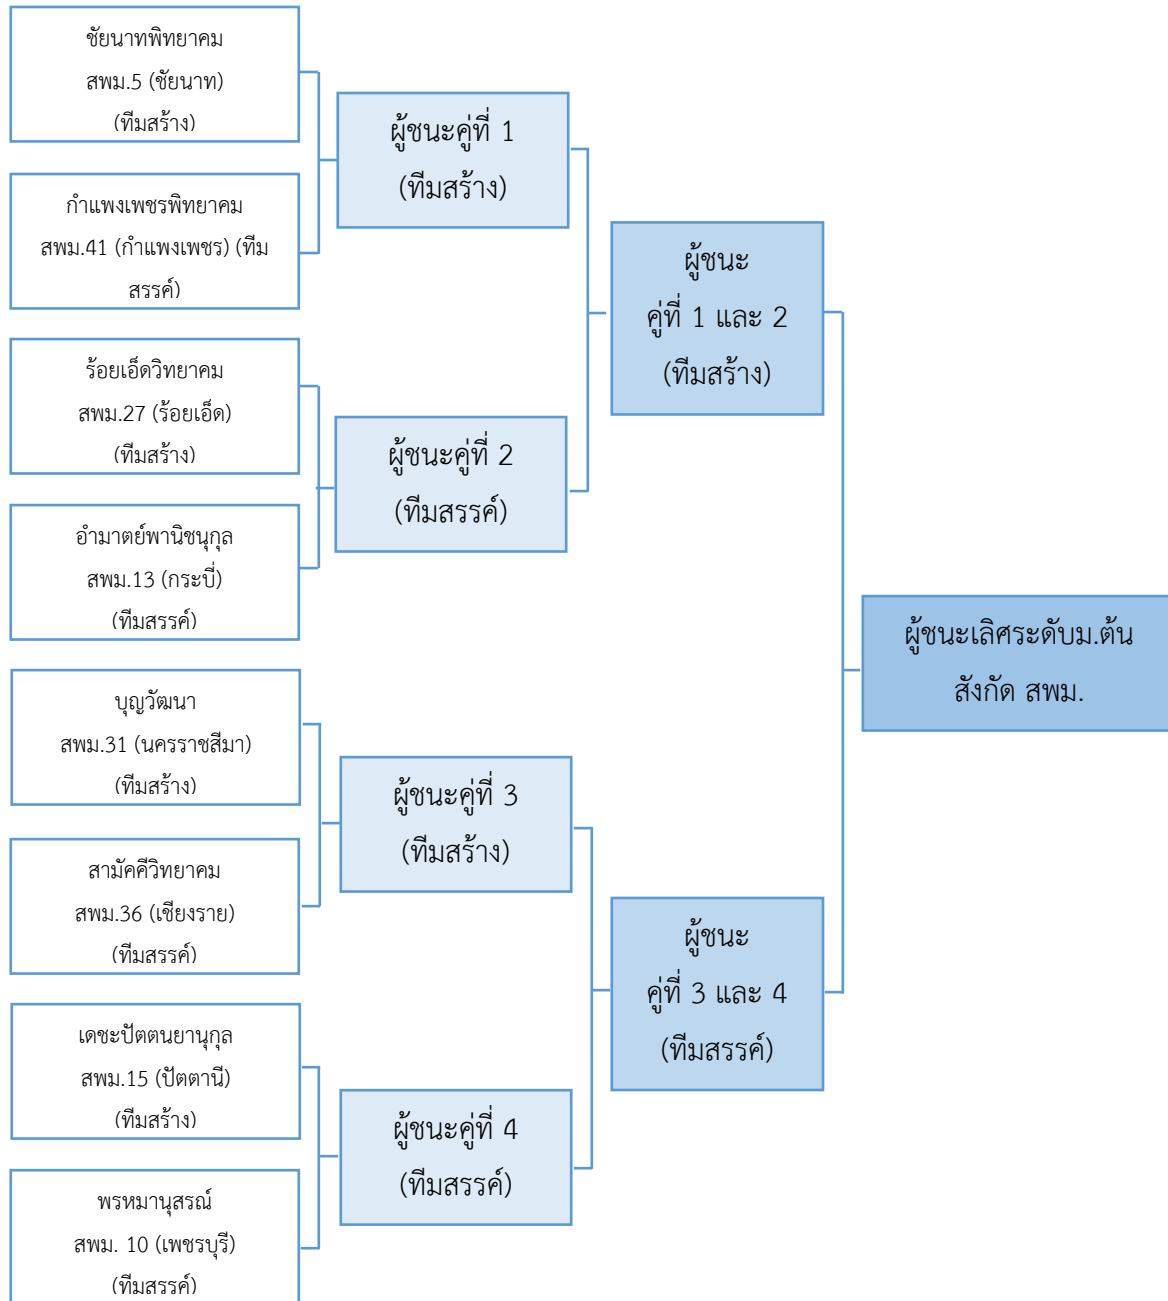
ชัยนาทพิทยาคม สพม.5 (ชัยนาท) (ทีมสร้าง)

กำแพงเพชรพิทยาคม สพม.41 (กำแพงเพชร) (ทีมสรรค์)

ร้อยเอ็ดวิทยาคม สพม.27 (ร้อยเอ็ด) (ทีมสร้าง)

อำมาตย์พานิชนุกูล สพม.13 (กระบี่) (ทีมสรรค์)

บุญวัฒนา สพม.31 (นครราชสีมา) (ทีมสร้าง)

สามัคคีวิทยาคม สพม.36 (เชียงราย) (ทีมสรรค์)

เดชะปัตตนยานุกูล สพม.15 (ปัตตานี) (ทีมสร้าง)

พรหมานุสรณ์ สพม. 10 (เพชรบุรี) (ทีมสรรค์)

ผู้ชนะคู่ที่ 1 (ทีมสร้าง)

ผู้ชนะคู่ที่ 2 (ทีมสรรค์)

ผู้ชนะคู่ที่ 3 (ทีมสร้าง)

ผู้ชนะคู่ที่ 4 (ทีมสรรค์)

ผู้ชนะ คู่ที่ 1 และ 2 (ทีมสร้าง)

ผู้ชนะ คู่ที่ 3 และ 4 (ทีมสรรค์)

ผู้ชนะเลิศระดับม.ต้น สังกัด สพม.